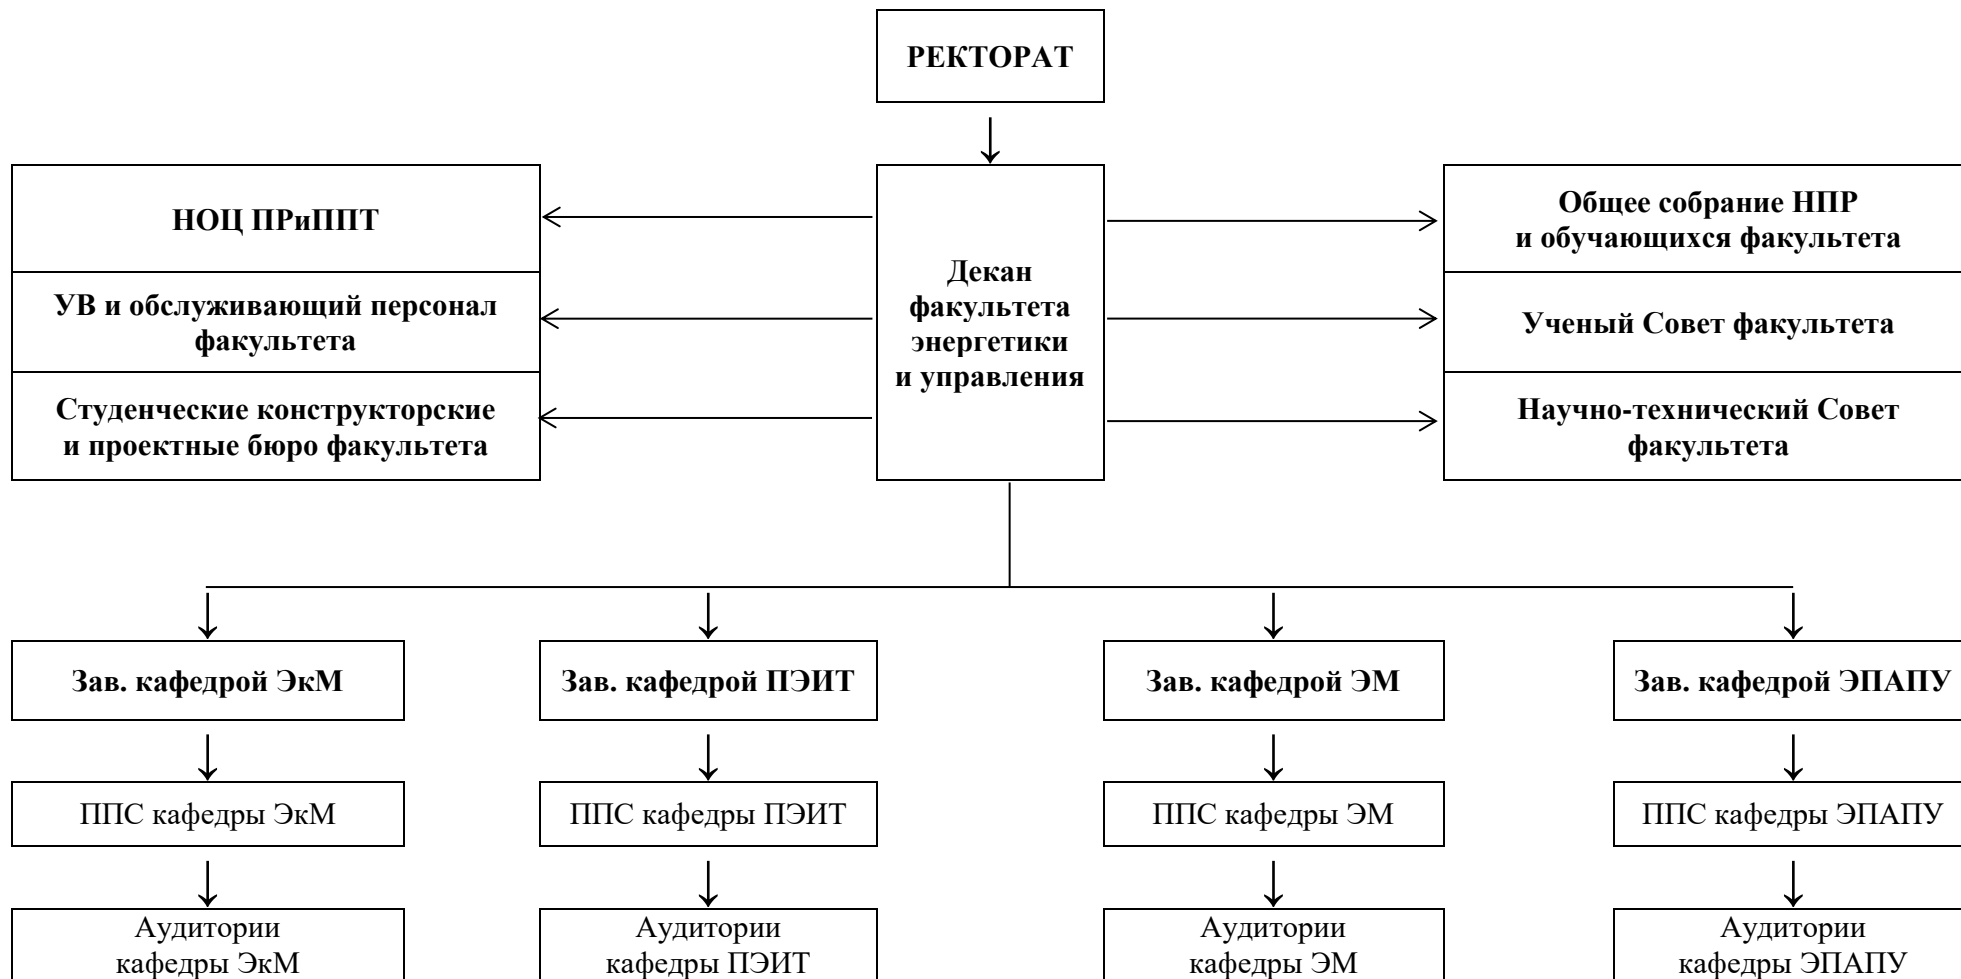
РЕКТОРАТ

НОЦ ПРиППТ

УВ и обслуживающий персонал факультета

Студенческие конструкторские и проектные бюро факультета

Декан факультета энергетики и управления

Общее собрание НПР и обучающихся факультета

Ученый Совет факультета

Научно-технический Совет факультета

Зав. кафедрой ЭкМ

ППС кафедры ЭкМ

Аудитории кафедры ЭкМ

Зав. кафедрой ПЭИТ

ППС кафедры ПЭИТ

Аудитории кафедры ПЭИТ

Зав. кафедрой ЭМ

ППС кафедры ЭМ

Аудитории кафедры ЭМ

Зав. кафедрой ЭПАПУ

ППС кафедры ЭПАПУ

Аудитории кафедры ЭПАПУ